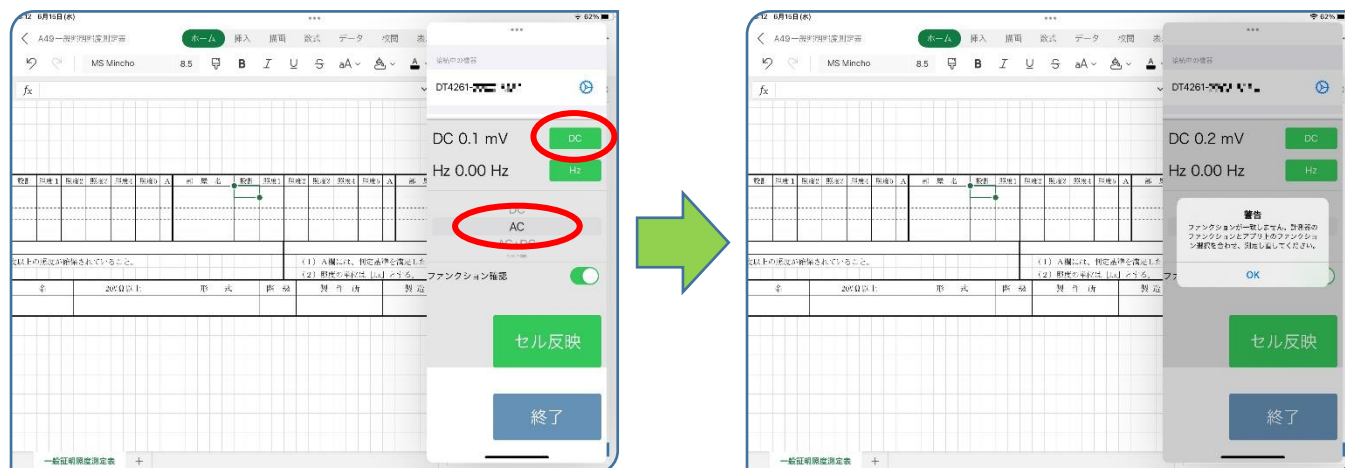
12 6月15日(水)
62%
A49一般照明照度測定表
ホーム 挿入 描画 数式 データ 校閲
MS Mincho 8.5 B I U S
$f_x$
接続中の機器
DT4261-
DC 0.1 mV DC
Hz 0.00 Hz Hz
DC
AC
AC+DC
ファンクション確認
セル反映
終了
上の照度が確保されていること。
（1）A欄には、判定基準を満足した
（2）照度の平均は、[lx]とする。
205Ω以上 形式 製作所 製造
一般証明照度測定表 +

12 6月15日(水)
62%
A49一般照明照度測定表
ホーム 挿入 描画 数式 データ 校閲
MS Mincho 8.5 B I U S
$f_x$
接続中の機器
DT4261-
DC 0.2 mV DC
Hz 0.00 Hz Hz
警告
ファンクションが一致しません。計測器のファンクションとアプリのファンクション選択を合わせ、測定し直してください。
OK
上の照度が確保されていること。
（1）A欄には、判定基準を満足した
（2）照度の平均は、[lx]とする。
205Ω以上 形式 製作所 製造
セル反映
終了
一般証明照度測定表 +